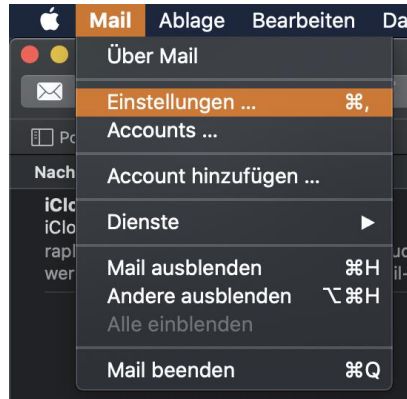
Mail Ablage Bearbeiten Da

Über Mail

Einstellungen ... ⌘,
Accounts ...

Account hinzufügen ...

Dienste ▶

Mail ausblenden ⌘H
Andere ausblenden ⌥⌘H
Alle einblenden

Mail beenden ⌘Q

Po
Nach
iClo
iClo
rapl
wer
ud
il-